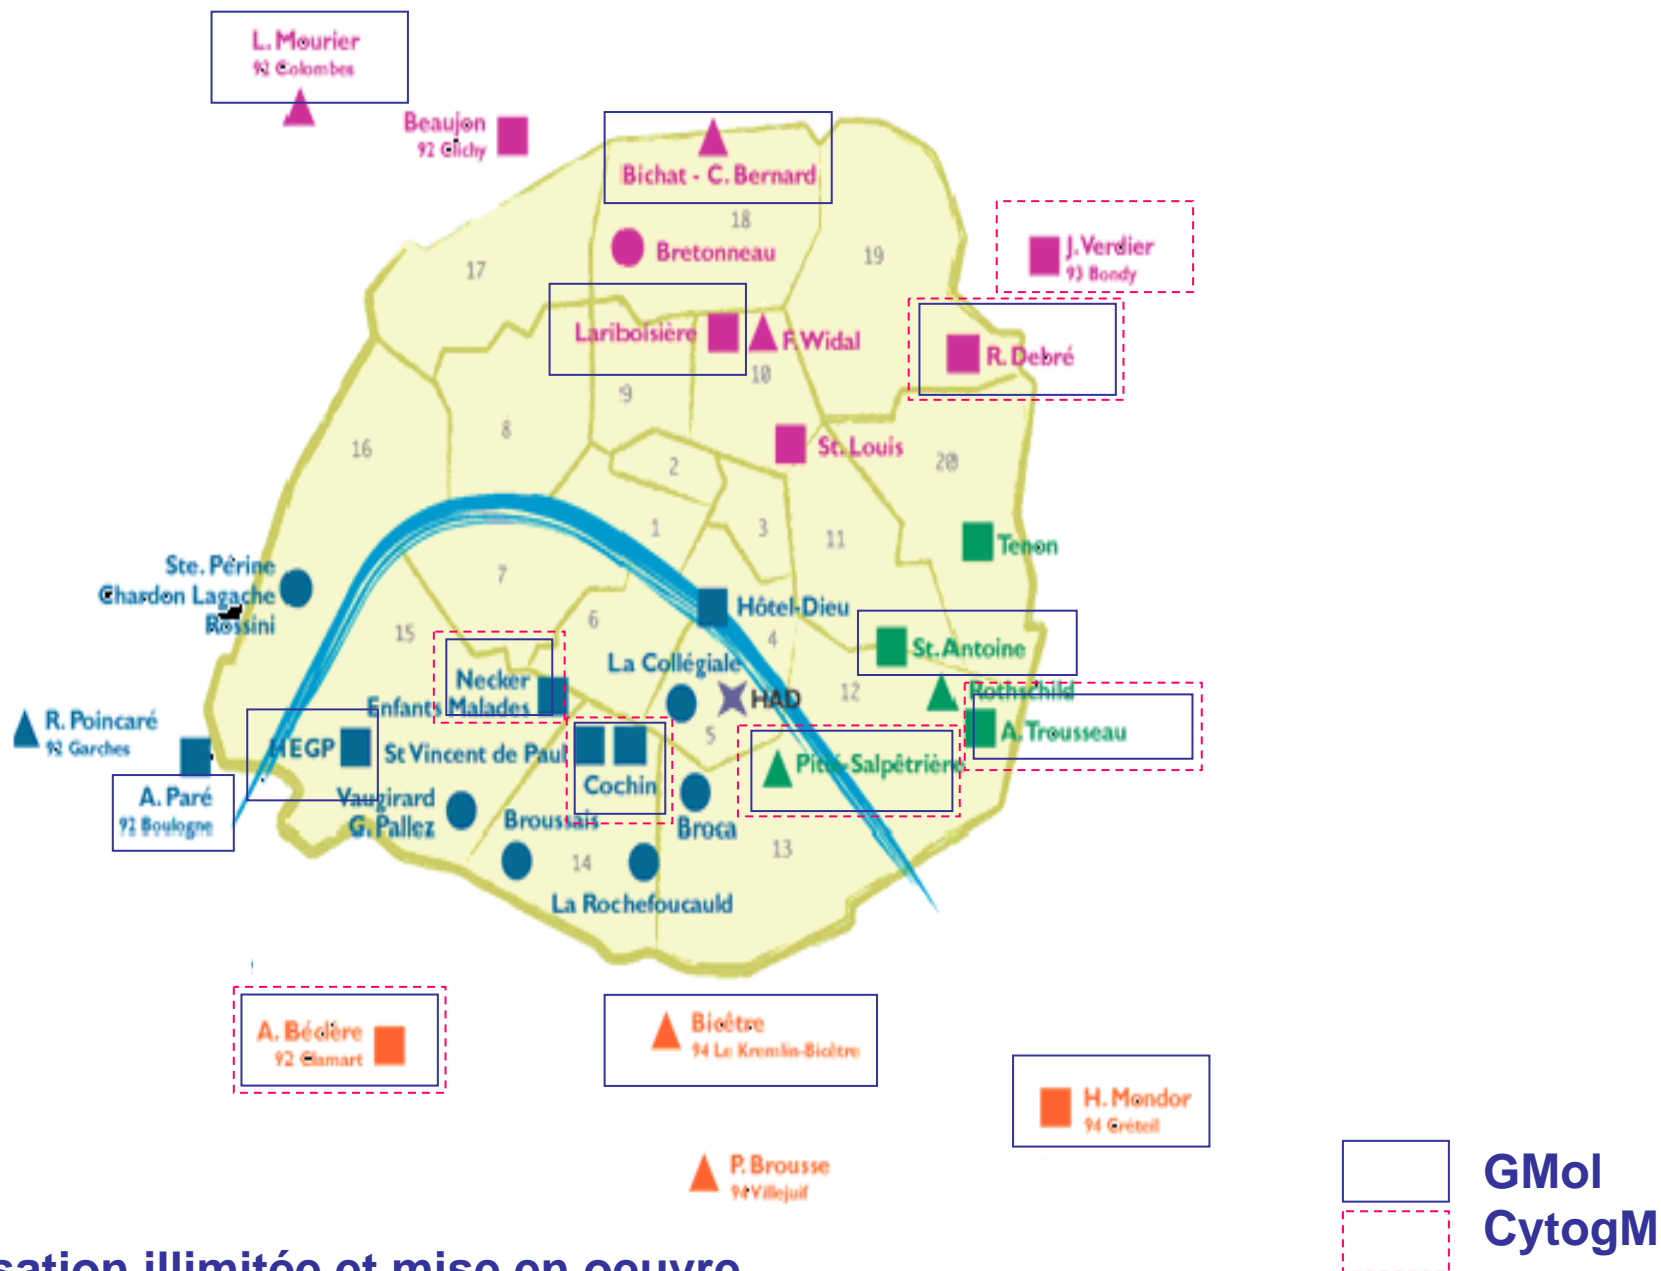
L. Mourier
92 Colombes

Beaujon
92 Clichy

Bichat - C. Bernard

18

Bretonneau

17

19

J. Verdier
93 Bondy

Lariboisière

F. Widal

10

R. Debré

9

8

16

St. Louis

20

2

1

3

11

Tenon

Ste. Périne
Chardon Lagache
Rossini

7

Hôtel-Dieu

15

6

4

St. Antoine

La Collégiale

Necker
Enfants Malades

HAD

12

Rothschild

A. Trousseau

R. Poincaré
92 Garches

HEGP

St Vincent de Paul

5

Pitié-Salpêtrière

Cochin

A. Paré
92 Boulogne

Vaugirard
G. Pallez

Broussais

Broca

13

14

La Rochefoucauld

A. Béclère
92 Clamart

Bicêtre
94 Le Kremlin-Bicêtre

H. Mondor
94 Créteil

P. Brousse
94 Villejuif

GMol
CytogM

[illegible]sation illimitée et mise en oeuvre